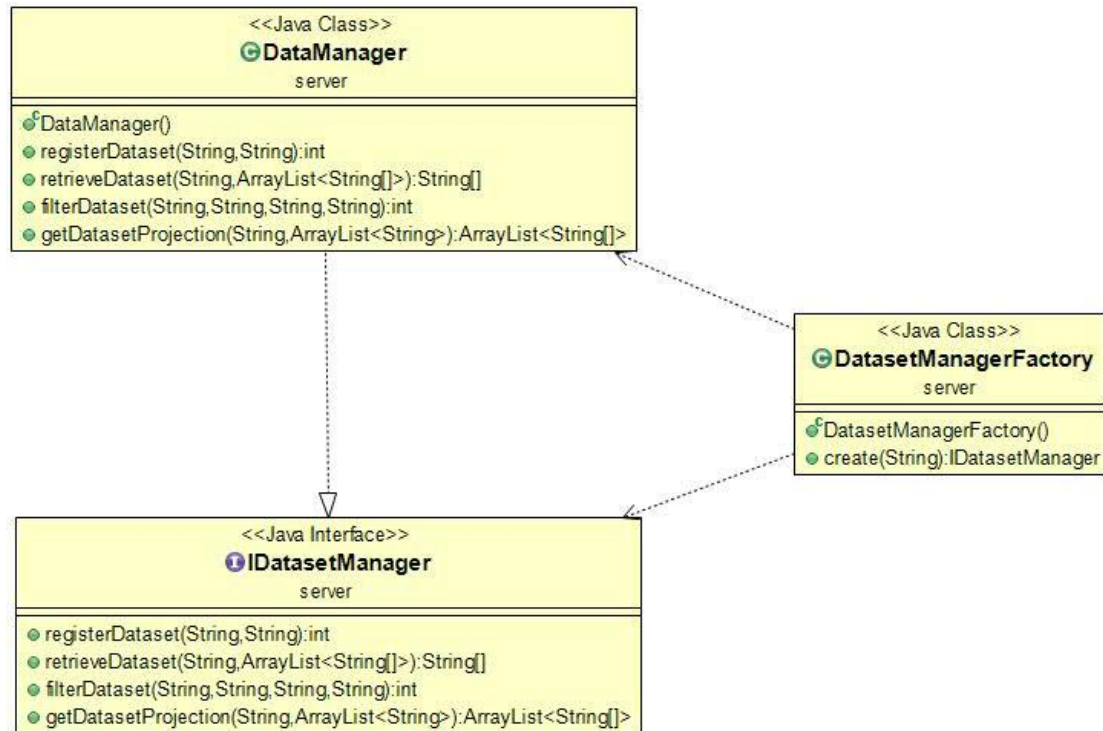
<<Java Class>>
DataManager
server

DataManager()
registerDataset(String,String):int
retrieveDataset(String,ArrayList<String[]>):String[]
filterDataset(String,String,String,String):int
getDatasetProjection(String,ArrayList<String>):ArrayList<String[]>

<<Java Class>>
DatasetManagerFactory
server

DatasetManagerFactory()
create(String):IDatasetManager

<<Java Interface>>
IDatasetManager
server

registerDataset(String,String):int
retrieveDataset(String,ArrayList<String[]>):String[]
filterDataset(String,String,String,String):int
getDatasetProjection(String,ArrayList<String>):ArrayList<String[]>